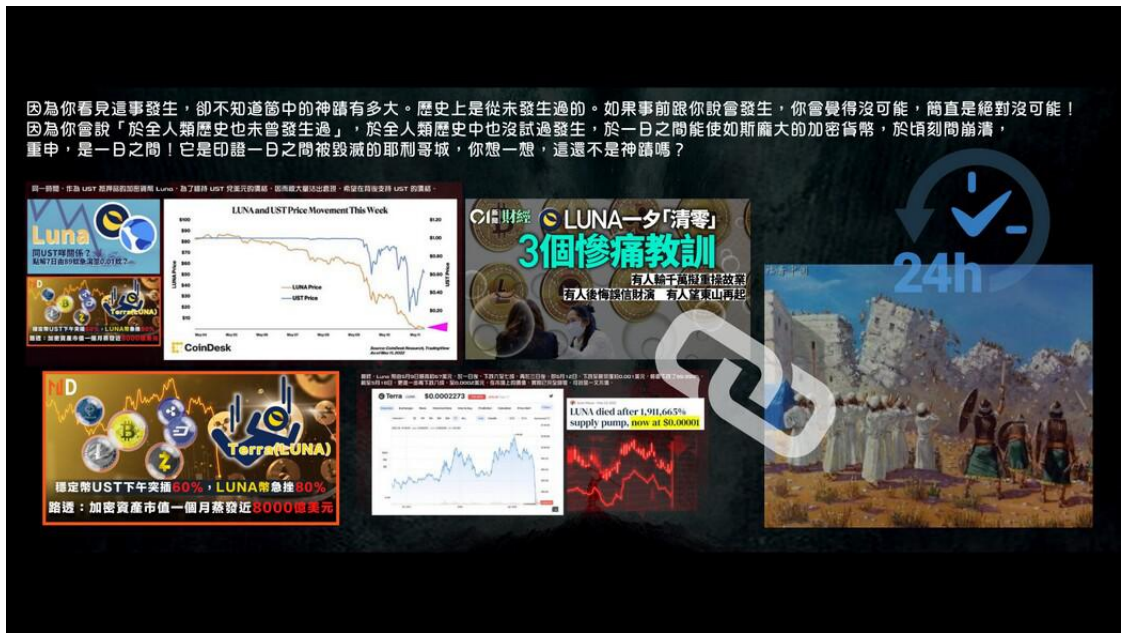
因為你看見這事發生，卻不知道箇中的神蹟有多大。歷史上是從未發生過的。如果事前跟你說會發生，你會覺得沒可能，簡直是絕對沒可能！因為你會說「於全人類歷史也未曾發生過」，於全人類歷史中也沒試過發生，於一日之間能使如斯龐大的加密貨幣，於頃刻間崩潰，重申，是一日之間！它是印證一日之間被毀滅的耶利哥城，你想一想，這還不是神蹟嗎？

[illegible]

Luna

同UST拜關係？

LUNA and UST Price Movement This Week

LUNA Price

UST Price

CoinDesk

LUNA一夕「清零」

3個慘痛教訓

有人輸千萬提重操故業

有人後悔誤信財演　有人望東山再起

24h

Terra(LUNA)

穩定幣UST下午un插60%，LUNA幣急挫80%

路透：加密資產市值一個月蒸發近8000億美元

Terra $0.0002273

LUNA died after 1,911,665% supply pump, now at $0.00001